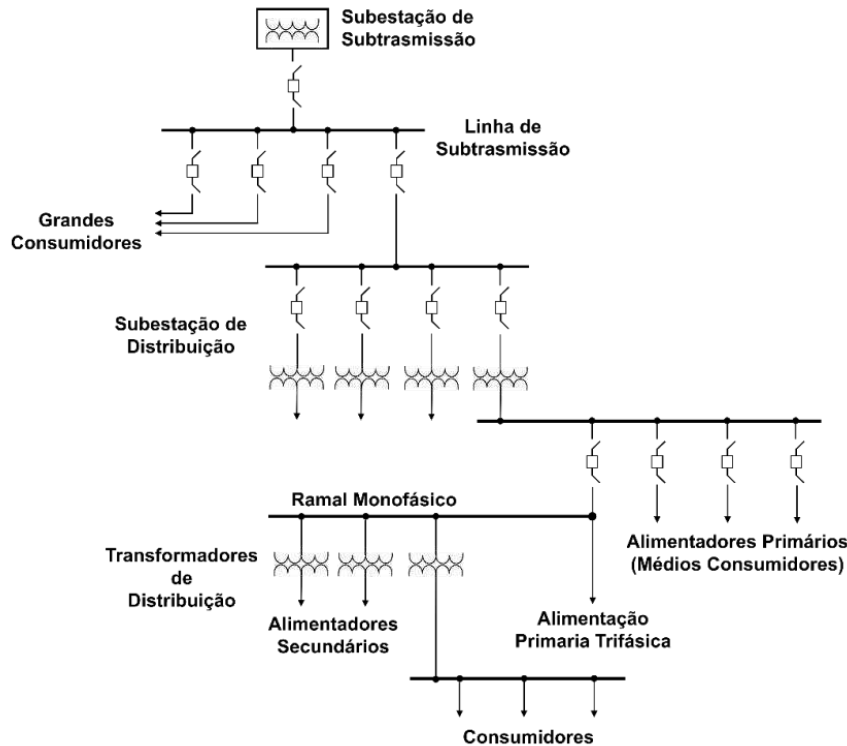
Subestação de Subtrasmissão

Linha de Subtrasmissão

Grandes Consumidores

Subestação de Distribuição

Ramal Monofásico

Transformadores de Distribuição

Alimentadores Primários (Médios Consumidores)

Alimentação Primaria Trifásica

Alimentadores Secundários

Consumidores